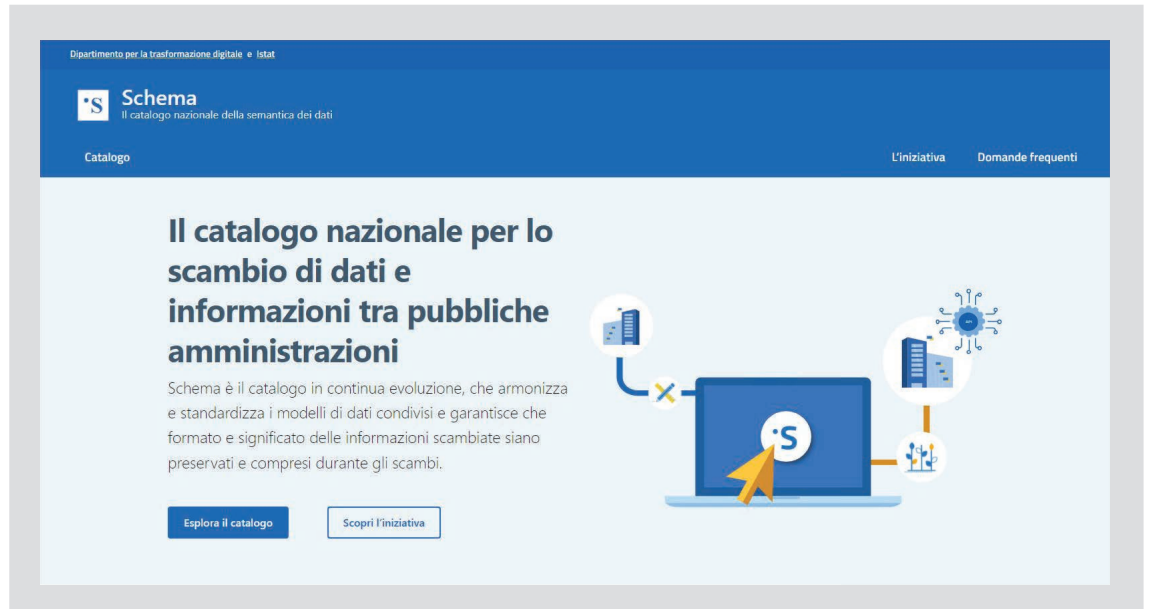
Dipartimento per la trasformazione digitale e Istat

Schema
Il catalogo nazionale della semantica dei dati

Catalogo

L'iniziativa

Domande frequenti

Il catalogo nazionale per lo scambio di dati e informazioni tra pubbliche amministrazioni

Schema è il catalogo in continua evoluzione, che armonizza e standardizza i modelli di dati condivisi e garantisce che formato e significato delle informazioni scambiate siano preservati e compresi durante gli scambi.

Esplora il catalogo

Scopri l'iniziativa